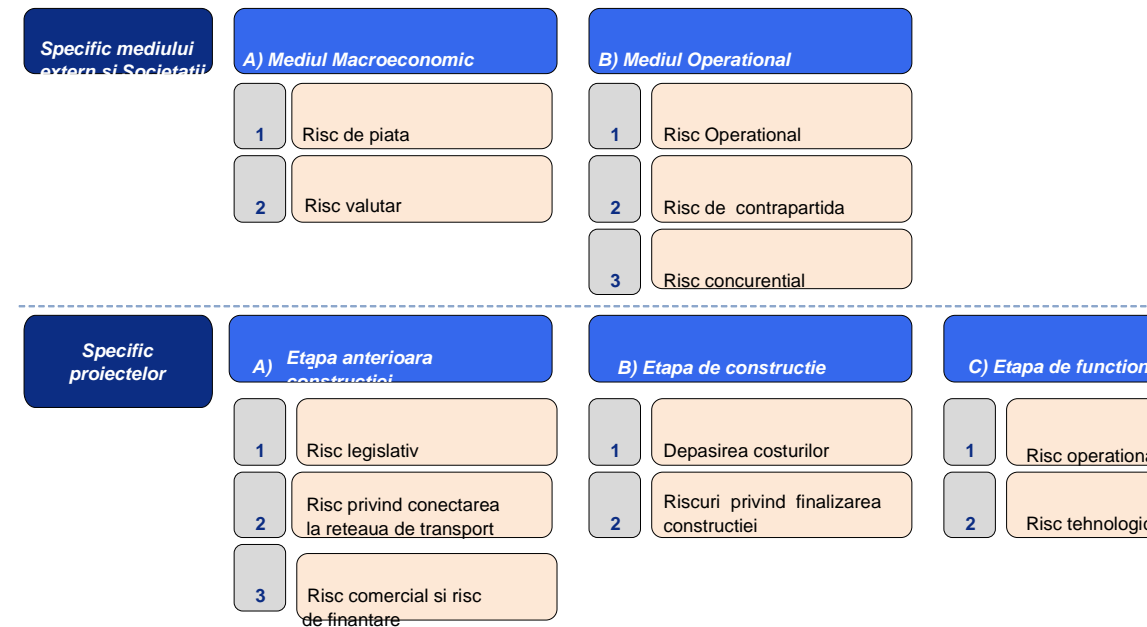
Specific mediului extern si Societatii

A) Mediul Macroeconomic

1 Risc de piata

2 Risc valutar

B) Mediul Operational

1 Risc Operational

2 Risc de contrapartida

3 Risc concurential

Specific proiectelor

A) Etapa anterioara constructiei

1 Risc legislativ

2 Risc privind conectarea la reteaua de transport

3 Risc comercial si risc de finantare

B) Etapa de constructie

1 Depasirea costurilor

2 Riscuri privind finalizarea constructiei

C) Etapa de function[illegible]

1 Risc operationa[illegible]

2 Risc tehnologic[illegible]